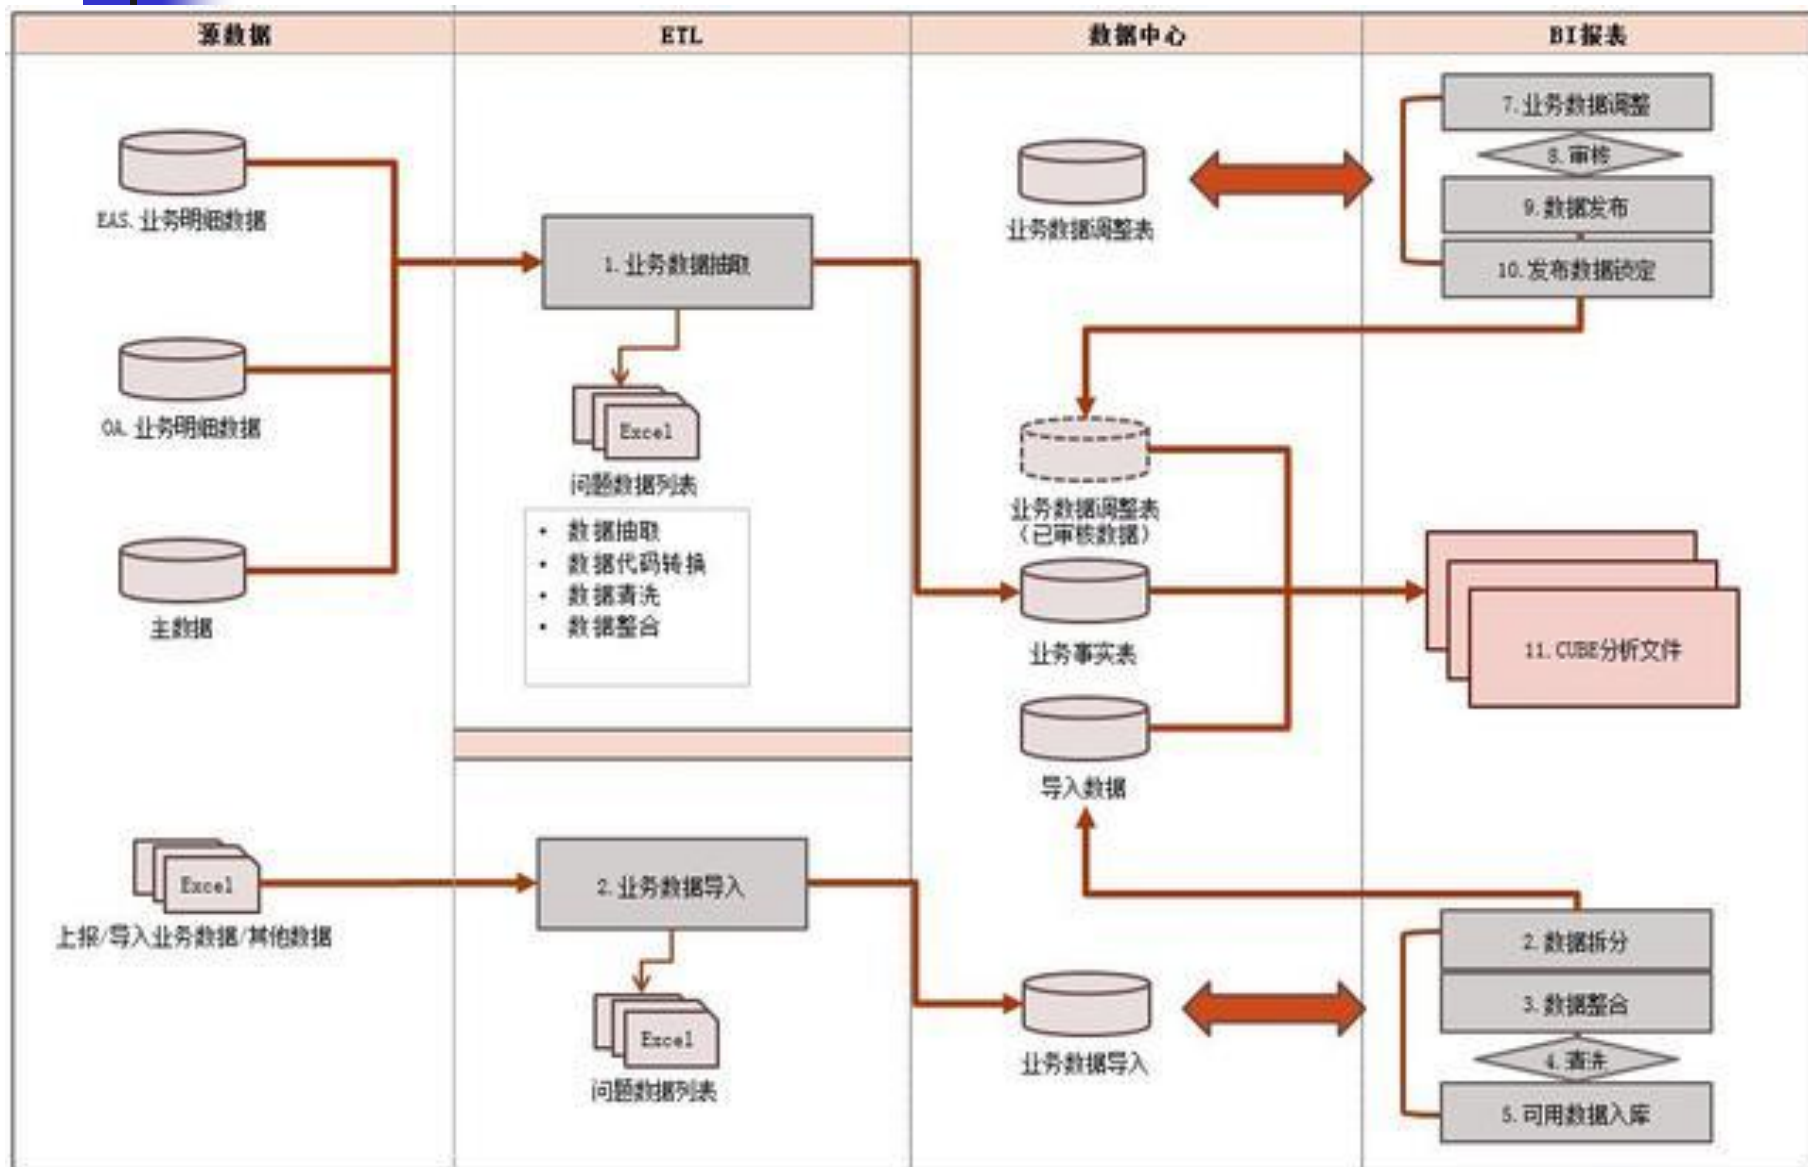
| 源数据 | ETL | 数据中心 | BI报表 |
|---|---|---|---|

EAS.业务明细数据

OA.业务明细数据

主数据

1.业务数据抽取

Excel

问题数据列表

- 数据抽取
- 数据代码转换
- 数据清洗
- 数据整合

业务数据调整表

7.业务数据调整

8.审核

9.数据发布

10.发布数据锁定

业务数据调整表（已审核数据）

业务事实表

11.CUBE分析文件

导入数据

Excel

上报/导入业务数据/其他数据

2.业务数据导入

Excel

问题数据列表

业务数据导入

2.数据拆分

3.数据整合

4.清洗

5.可用数据入库